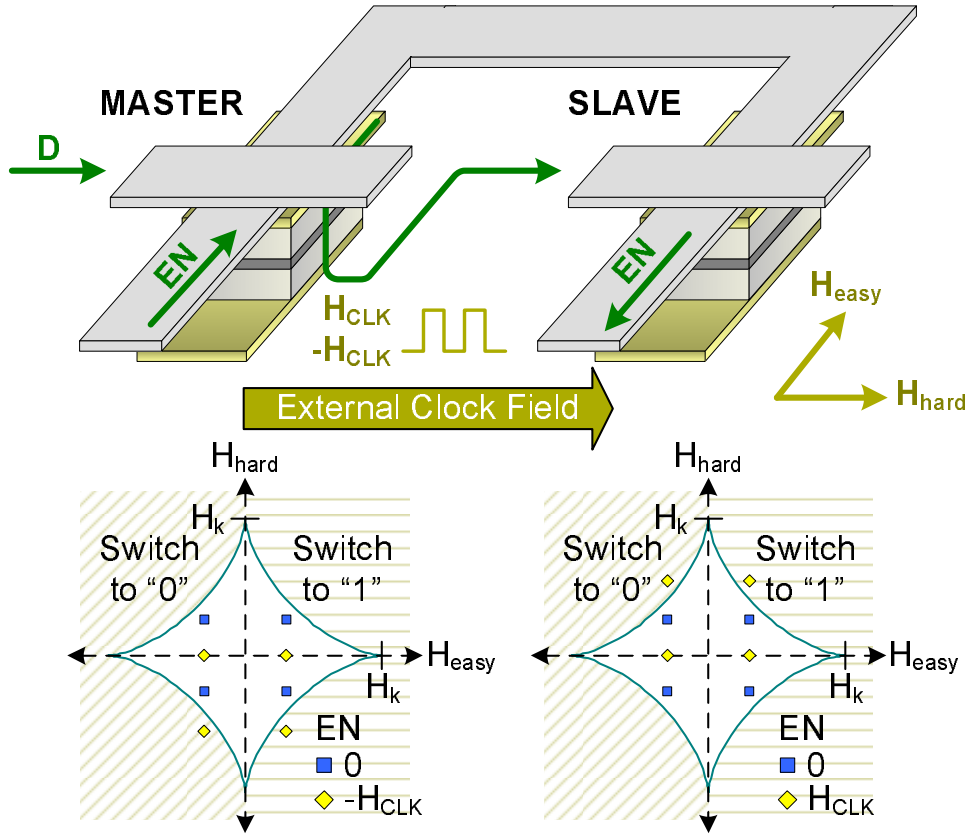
MASTER

SLAVE

D

EN

EN

$H_{CLK}$

$-H_{CLK}$

$H_{easy}$

$H_{hard}$

External Clock Field

$H_{hard}$

$H_k$

Switch to “0”

Switch to “1”

$H_{easy}$

$H_k$

EN

0

$-H_{CLK}$

$H_{hard}$

$H_k$

Switch to “0”

Switch to “1”

$H_{easy}$

$H_k$

EN

0

$H_{CLK}$